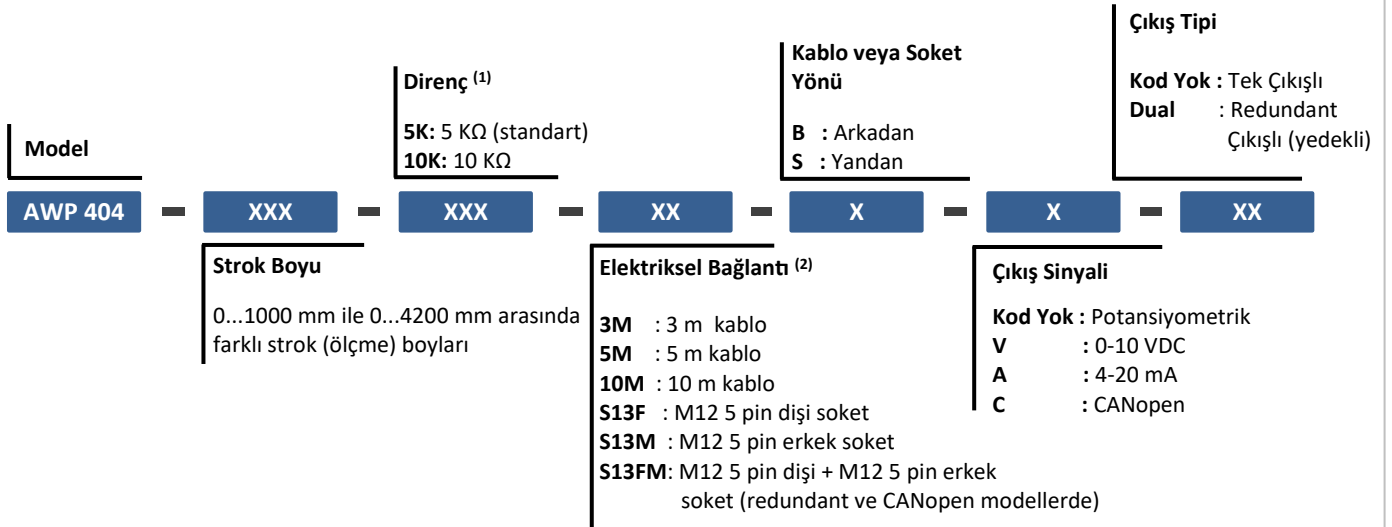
Çıkış Tipi

Kod Yok : Tek Çıkışlı
Dual : Redundant Çıkışlı (yedekli)

Kablo veya Soket Yönü

B : Arkadan
S : Yandan

Direnç $^{(1)}$

5K: 5 KΩ (standart)
10K: 10 KΩ

Model

AWP 404 - XXX - XXX - XX - X - X - XX

Strok Boyu

0...1000 mm ile 0...4200 mm arasında farklı strok (ölçme) boyları

Elektriksel Bağlantı $^{(2)}$

3M : 3 m kablo
5M : 5 m kablo
10M : 10 m kablo
S13F : M12 5 pin dişi soket
S13M : M12 5 pin erkek soket
S13FM: M12 5 pin dişi + M12 5 pin erkek soket (redundant ve CANopen modellerde)

Çıkış Sinyali

Kod Yok : Potansiyometrik
V : 0-10 VDC
A : 4-20 mA
C : CANopen